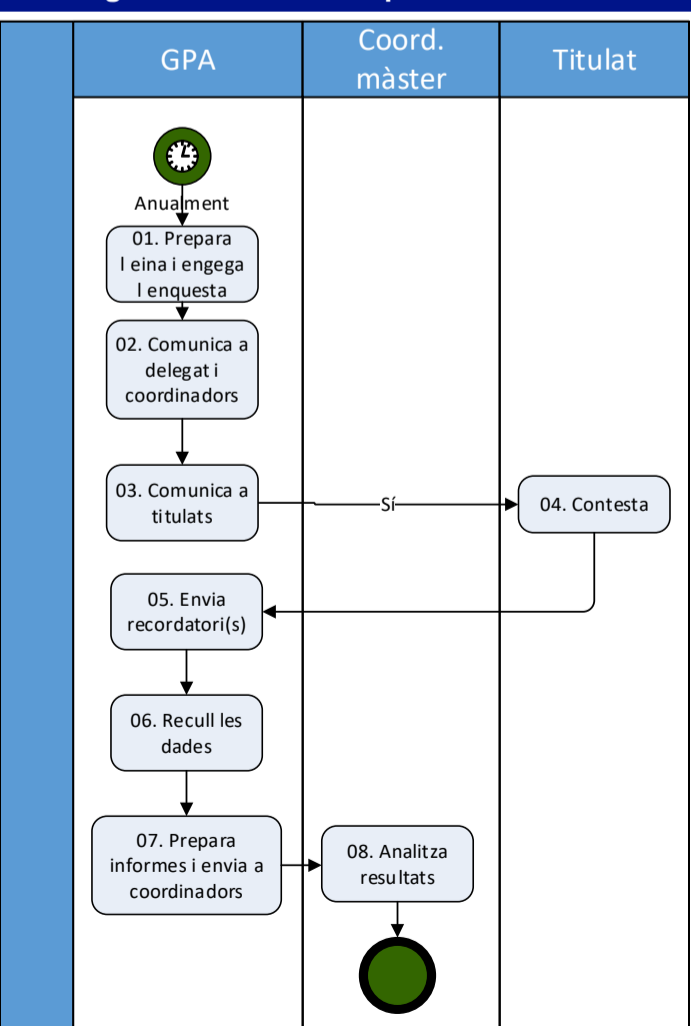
GPA

Coord. màster

Titulat

Anualment

01. Prepara l eina i engega l enquesta

02. Comunica a delegat i coordinadors

03. Comunica a titulats

Sí

04. Contesta

05. Envia recordatori(s)

06. Recull les dades

07. Prepara informes i envia a coordinadors

08. Analitza resultats